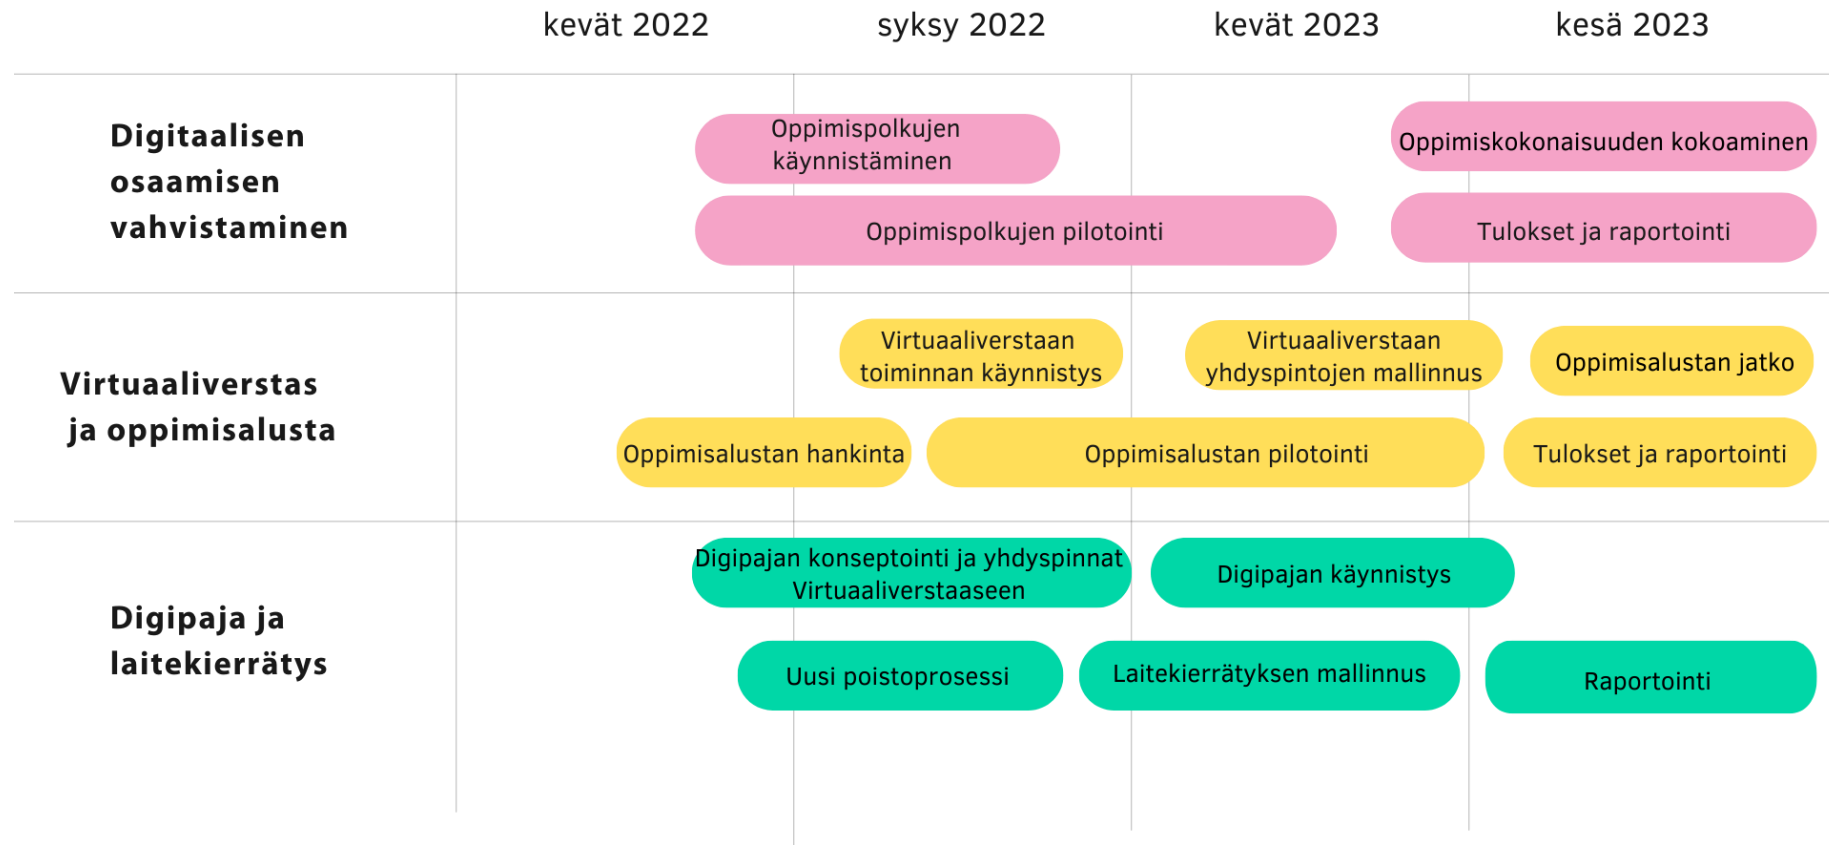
| | kevät 2022 | syksy 2022 | kevät 2023 | kesä 2023 |
|---|---|---|---|---|

Digitaalisen osaamisen vahvistaminen

Oppimispolkujen käynnistäminen

Oppimiskokonaisuuden kokoaminen

Oppimispolkujen pilotointi

Tulokset ja raportointi

Virtuaaliverstas ja oppimisalusta

Virtuaaliverstaan toiminnan käynnistys

Virtuaaliverstaan yhdyspintojen mallinnus

Oppimisalustan jatko

Oppimisalustan hankinta

Oppimisalustan pilotointi

Tulokset ja raportointi

Digipaja ja laitekierrätys

Digipajan konseptointi ja yhdyspinnat Virtuaaliverstaaseen

Digipajan käynnistys

Uusi poistoprosessi

Laitekierrätyksen mallinnus

Raportointi